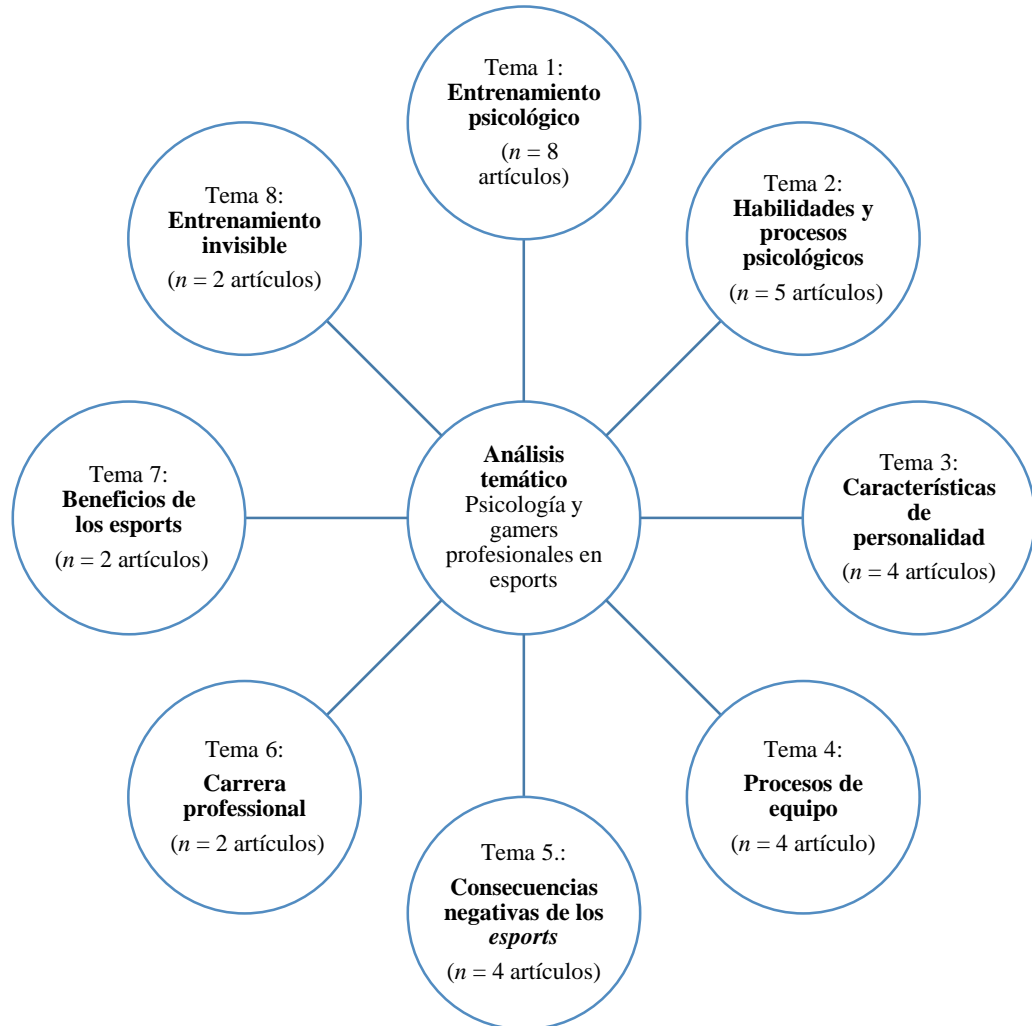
Tema 1:
**Entrenamiento psicológico**
($n$ = 8 artículos)

Tema 2:
**Habilidades y procesos psicológicos**
($n$ = 5 artículos)

Tema 3:
**Características de personalidad**
($n$ = 4 artículos)

Tema 4:
**Procesos de equipo**
($n$ = 4 artículo)

Tema 5.:
**Consecuencias negativas de los *esports***
($n$ = 4 artículos)

Tema 6:
**Carrera professional**
($n$ = 2 artículos)

Tema 7:
**Beneficios de los esports**
($n$ = 2 artículos)

Tema 8:
**Entrenamiento invisible**
($n$ = 2 artículos)

**Análisis temático**
Psicología y gamers profesionales en esports